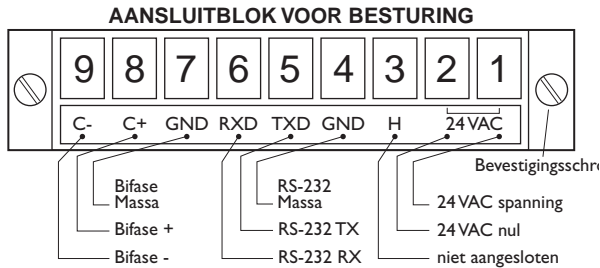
AANSLUITBLOK VOOR BESTURING

9 8 7 6 5 4 3 2 1

C- C+ GND RXD TXD GND H 24VAC

Bevestigingsschr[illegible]

Bifase Massa

Bifase +

Bifase -

RS-232 Massa

RS-232 TX

RS-232 RX

24VAC spanning

24VAC nul

niet aangesloten